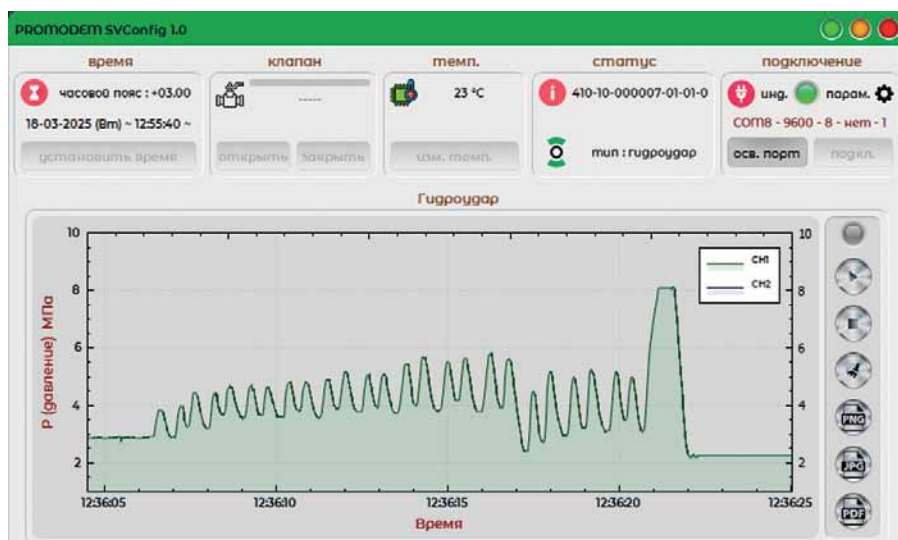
PROMODEM SVConfig 1.0

время

часовой пояс : +03.00

18-03-2025 (Вт) ~ 12:55:40 ~

установить время

клапан

------

открыть

закрыть

темп.

23 °C

изм. темп.

статус

410-10-000007-01-01-0

тип : гидроудар

подключение

инд.

парам.

COM8 - 9600 - 8 - нет - 1

осв. порт

подкл.

Гидроудар

| 10 | 10 |
|---|---|
| 8 | 8 |
| 6 | 6 |
| 4 | 4 |
| 2 | 2 |

P (давление) МПа

CH1

CH2

12:36:05

12:36:10

12:36:15

12:36:20

12:36:25

Время

PNG

JPG

PDF